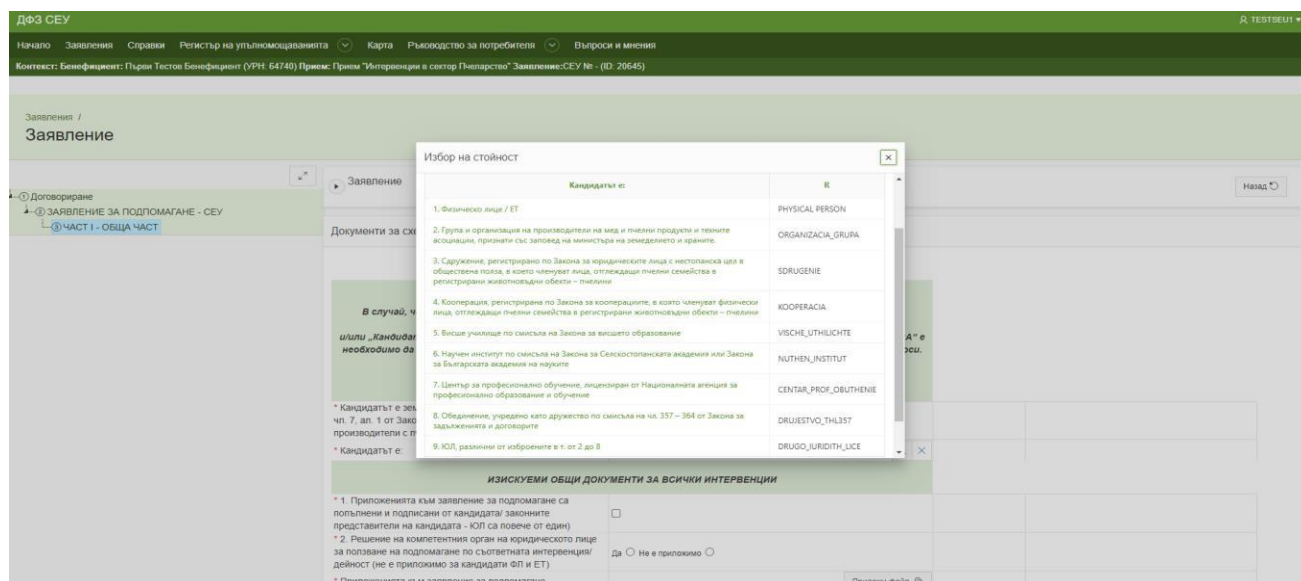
ДФЗ СЕУ

TESTSEU1

Начало Заявления Справки Регистър на упълномощаванията Карта Ръководство на потребителя Въпроси и мнения

Контекст: Бенефициент: Първи Тестов Бенефициент (УРН: 64740) Прием: Прием "Интервенции в сектор Пчеларство" Заявление:СЕУ № - (ID: 20645)

Заявления /

Заявление

Договориране

ЗАЯВЛЕНИЕ ЗА ПОДПОМАГАНЕ - СЕУ

ЧАСТ I - ОБЩА ЧАСТ

Заявление

Назад

Документи за схе

В случай, ч

и/или „Кандидат

необходимо да

А" е

оси.

* Кандидатът е зем

чл. 7, ал. 1 от Зако

производители с п

* Кандидатът е:

ИЗИСКУЕМИ ОБЩИ ДОКУМЕНТИ ЗА ВСИЧКИ ИНТЕРВЕНЦИИ

* 1. Приложенията към заявление за подпомагане са попълнени и подписани от кандидата/ законните представители на кандидата - ЮЛ са повече от един)

* 2. Решение на компетентния орган на юридическото лице за ползване на подпомагане по съответната интервенция/ дейност (не е приложимо за кандидати ФЛ и ЕТ)

Да Не е приложимо

Избор на стойност

| Кандидатът е: | К |
|---|---|
| 1. Физическо лице / ЕТ | PHYSICAL PERSON |
| 2. Група и организация на производители на мед и пчелни продукти и техните асоциации, признати със заповед на министъра на земеделието и храните. | ORGANIZACIA_GRUPA |
| 3. Сдружение, регистрирано по Закона за юридическите лица с нестопанска цел в обществена полза, в което членуват лица, отглеждащи пчелни семейства в регистрирани животновъдни обекти – пчелини | SDRUGENIE |
| 4. Кооперация, регистрирана по Закона за кооперациите, в която членуват физически лица, отглеждащи пчелни семейства в регистрирани животновъдни обекти – пчелини | KOOPERACIA |
| 5. Висше училище по смисъла на Закона за висшето образование | VISCHE_UTHILICHTE |
| 6. Научен институт по смисъла на Закона за Селскостопанската академия или Закона за Българската академия на науките | NUTHEN_INSTITUT |
| 7. Център за професионално обучение, лицензиран от Националната агенция за професионално образование и обучение | CENTAR_PROF_OBUTHENIE |
| 8. Обединение, учредено като дружество по смисъла на чл. 357 – 364 от Закона за задълженията и договорите | DRUJESTVO_THL357 |
| 9. ЮЛ, различни от изброените в т. от 2 до 8 | DRUGO_IURIDITH_LICE |